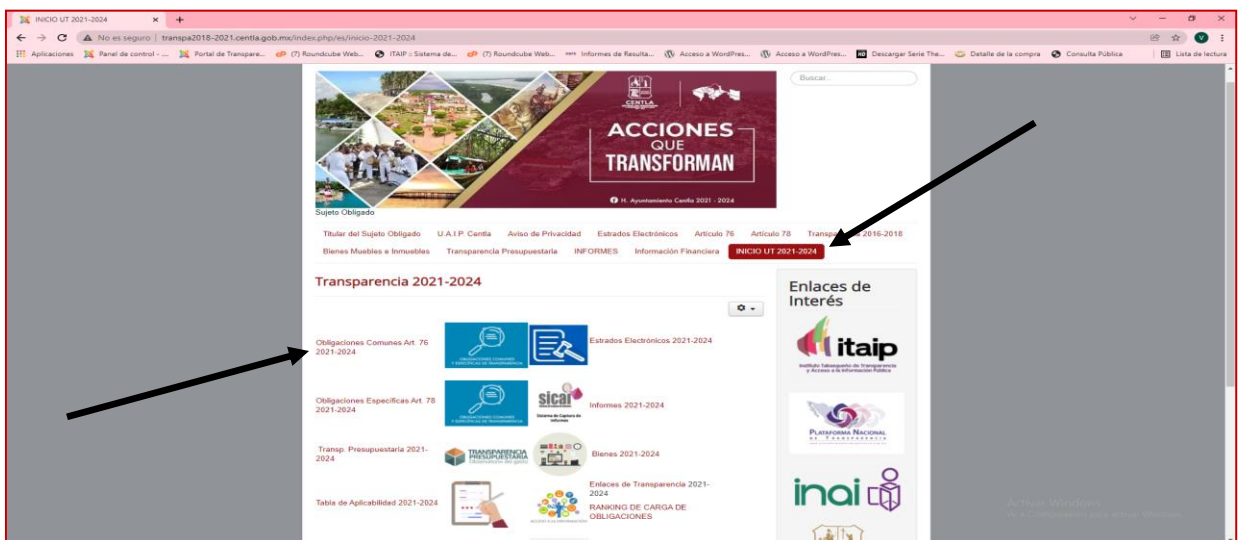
INICIO UT 2021-2024 × +

No es seguro | transpa2018-2021.centla.gob.mx/index.php/es/inicio-2021-2024

Aplicaciones Panel de control - ... Portal de Transpare... (7) Roundcube Web... ITAIP :: Sistema de... (7) Roundcube Web... Informes de Resulta... Acceso a WordPres... Acceso a WordPres... Descargar Serie The... Detalle de la compra Consulta Pública Lista de lectura

Buscar...

CENTLA

ACCIONES QUE TRANSFORMAN

H. Ayuntamiento Centla 2021 - 2024

Sujeto Obligado

Titular del Sujeto Obligado U.A.I.P. Centla Aviso de Privacidad Estrados Electrónicos Articulo 76 Articulo 78 Transparencia 2016-2018

Bienes Muebles e Inmuebles Transparencia Presupuestaria INFORMES Información Financiera INICIO UT 2021-2024

Transparencia 2021-2024

Enlaces de Interés

Obligaciones Comunes Art. 76 2021-2024

OBLIGACIONES COMUNES Y ESPECÍFICAS DE TRANSPARENCIA

Estrados Electrónicos 2021-2024

itaip

Instituto Tabasqueño de Transparencia y Acceso a la Información Pública

Obligaciones Especificas Art. 78 2021-2024

OBLIGACIONES COMUNES Y ESPECÍFICAS DE TRANSPARENCIA

sicai

Sistema de Captura de Informes

Informes 2021-2024

PLATAFORMA NACIONAL DE TRANSPARENCIA

Transp. Presupuestaria 2021-2024

TRANSPARENCIA PRESUPUESTARIA Observatorio del gasto

Bienes 2021-2024

inai

Tabla de Aplicabilidad 2021-2024

ACCESO A LA INFORMACIÓN

Enlaces de Transparencia 2021-2024

RANKING DE CARGA DE OBLIGACIONES

Activar Windows
Ve a Configuración para activar Windows.